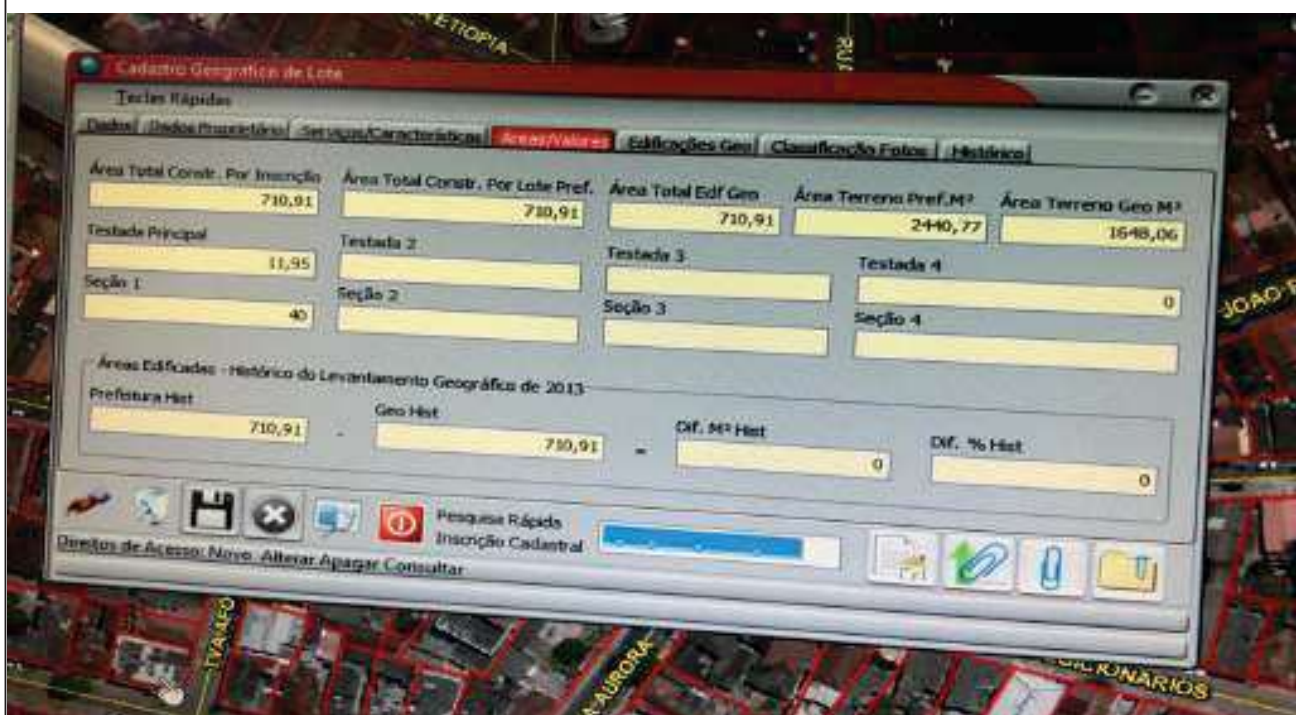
ETIOPIA

RUA

Cadastro Geográfico de Lote

Teclas Rápidas

Dados | Dados Proprietário | Serviços/Características | Areas/Valores | Edificações Geo | Classificação Fotos | Histórico

Área Total Constr. Por Inscrição
710,91

Área Total Constr. Por Lote Pref.
710,91

Área Total Edf Geo
710,91

Área Terreno Pref.M²
2440,77

Área Terreno Geo M²
1648,06

Testada Principal
11,95

Testada 2

Testada 3

Testada 4
0

Seção 1
40

Seção 2

Seção 3

Seção 4

Áreas Edificadas - Histórico do Levantamento Geográfico de 2013

Prefeitura Hist
710,91

-

Geo Hist
710,91

=

Dif. M² Hist
0

Dif. % Hist
0

Pesquisa Rápida
Inscrição Cadastral

Direitos de Acesso: Novo Alterar Apagar Consultar

JOAO

AURORA

IONARIOS